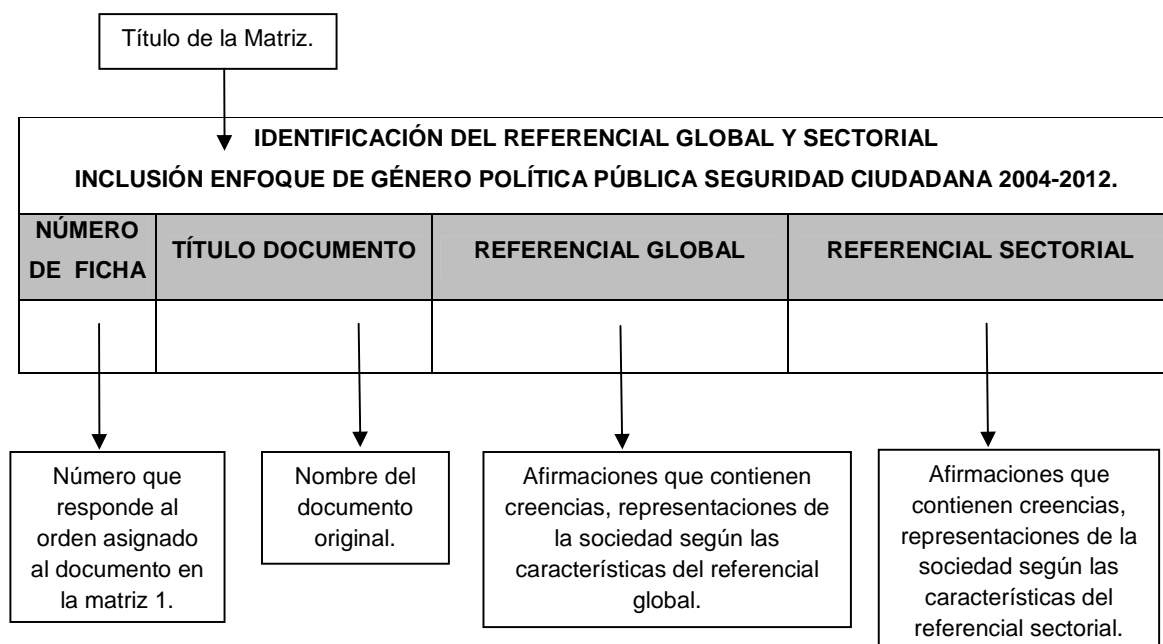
Título de la Matriz.

IDENTIFICACIÓN DEL REFERENCIAL GLOBAL Y SECTORIAL
INCLUSIÓN ENFOQUE DE GÉNERO POLÍTICA PÚBLICA SEGURIDAD CIUDADANA 2004-2012.

| NÚMERO DE FICHA | TÍTULO DOCUMENTO | REFERENCIAL GLOBAL | REFERENCIAL SECTORIAL |
|---|---|---|---|
| | | | |

Número que responde al orden asignado al documento en la matriz 1.

Nombre del documento original.

Afirmaciones que contienen creencias, representaciones de la sociedad según las características del referencial global.

Afirmaciones que contienen creencias, representaciones de la sociedad según las características del referencial sectorial.